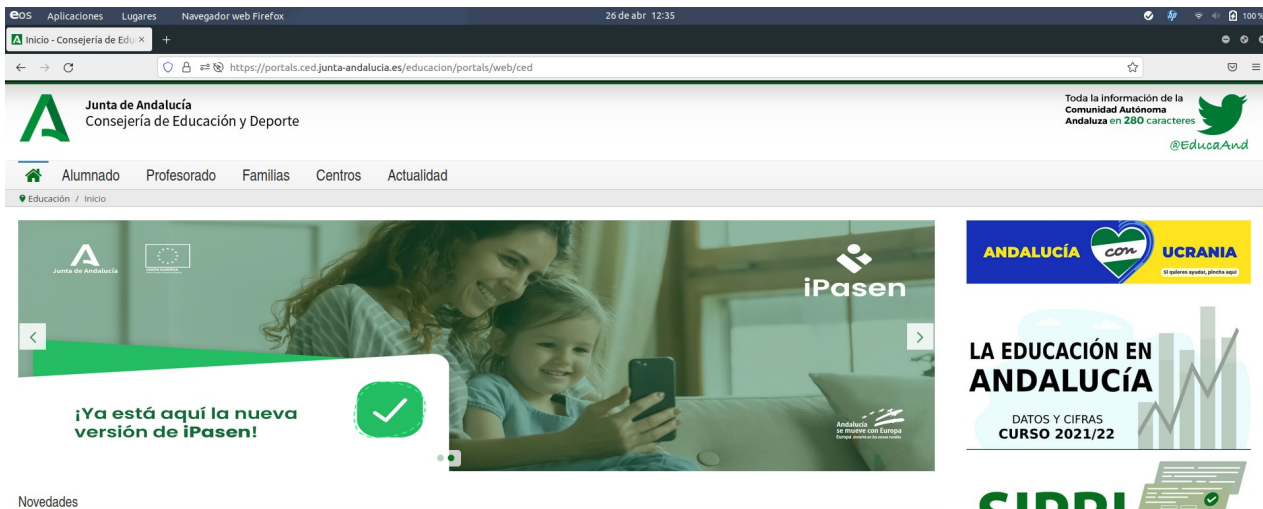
eos Aplicaciones Lugares Navegador web Firefox 26 de abr 12:35 100%

Inicio - Consejería de Edu ×

https://portals.ced.junta-andalucia.es/educacion/portals/web/ced

Junta de Andalucía
Consejería de Educación y Deporte

Toda la información de la Comunidad Autónoma Andaluza en 280 caracteres
@EducaAnd

Alumnado Profesorado Familias Centros Actualidad

Educación / Inicio

Junta de Andalucía

iPasen

¡Ya está aquí la nueva versión de iPasen!

Andalucía se mueve con Europa

ANDALUCÍA con UCRANIA
Si quieres ayudar, pincha aquí

LA EDUCACIÓN EN ANDALUCÍA
DATOS Y CIFRAS
CURSO 2021/22

Novedades

SIPRI